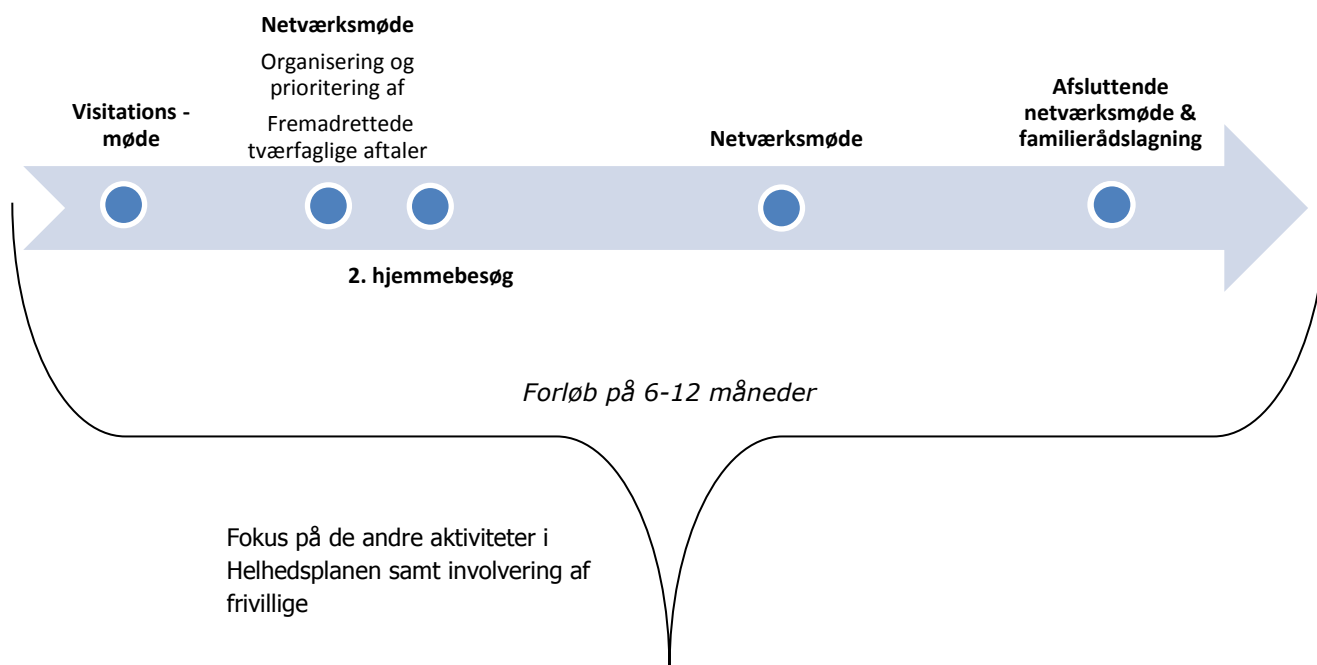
Visitations - møde

Netværksmøde

Organisering og prioritering af

Fremadrettede tværfaglige aftaler

2. hjemmebesøg

Netværksmøde

Afsluttende netværksmøde & familierådslagning

*Forløb på 6-12 måneder*

Fokus på de andre aktiviteter i Helhedsplanen samt involvering af frivillige